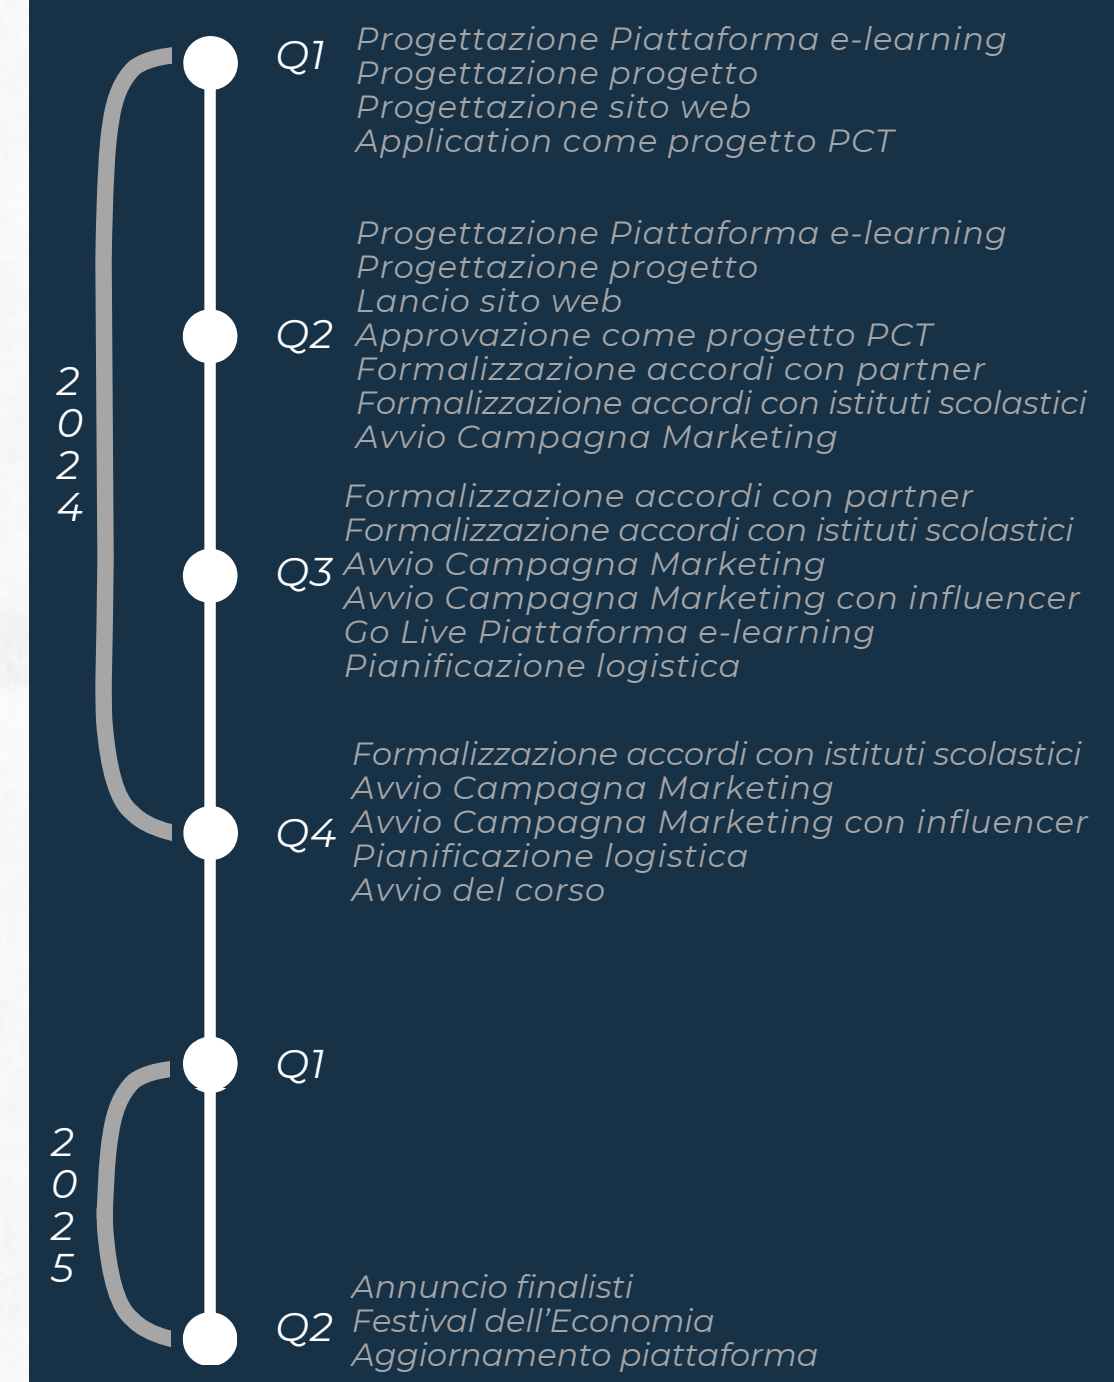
2
0
2
4

Q1
Progettazione Piattaforma e-learning
Progettazione progetto
Progettazione sito web
Application come progetto PCT

Q2
Progettazione Piattaforma e-learning
Progettazione progetto
Lancio sito web
Approvazione come progetto PCT
Formalizzazione accordi con partner
Formalizzazione accordi con istituti scolastici
Avvio Campagna Marketing

Q3
Formalizzazione accordi con partner
Formalizzazione accordi con istituti scolastici
Avvio Campagna Marketing
Avvio Campagna Marketing con influencer
Go Live Piattaforma e-learning
Pianificazione logistica

Q4
Formalizzazione accordi con istituti scolastici
Avvio Campagna Marketing
Avvio Campagna Marketing con influencer
Pianificazione logistica
Avvio del corso

2
0
2
5

Q1

Q2
Annuncio finalisti
Festival dell’Economia
Aggiornamento piattaforma